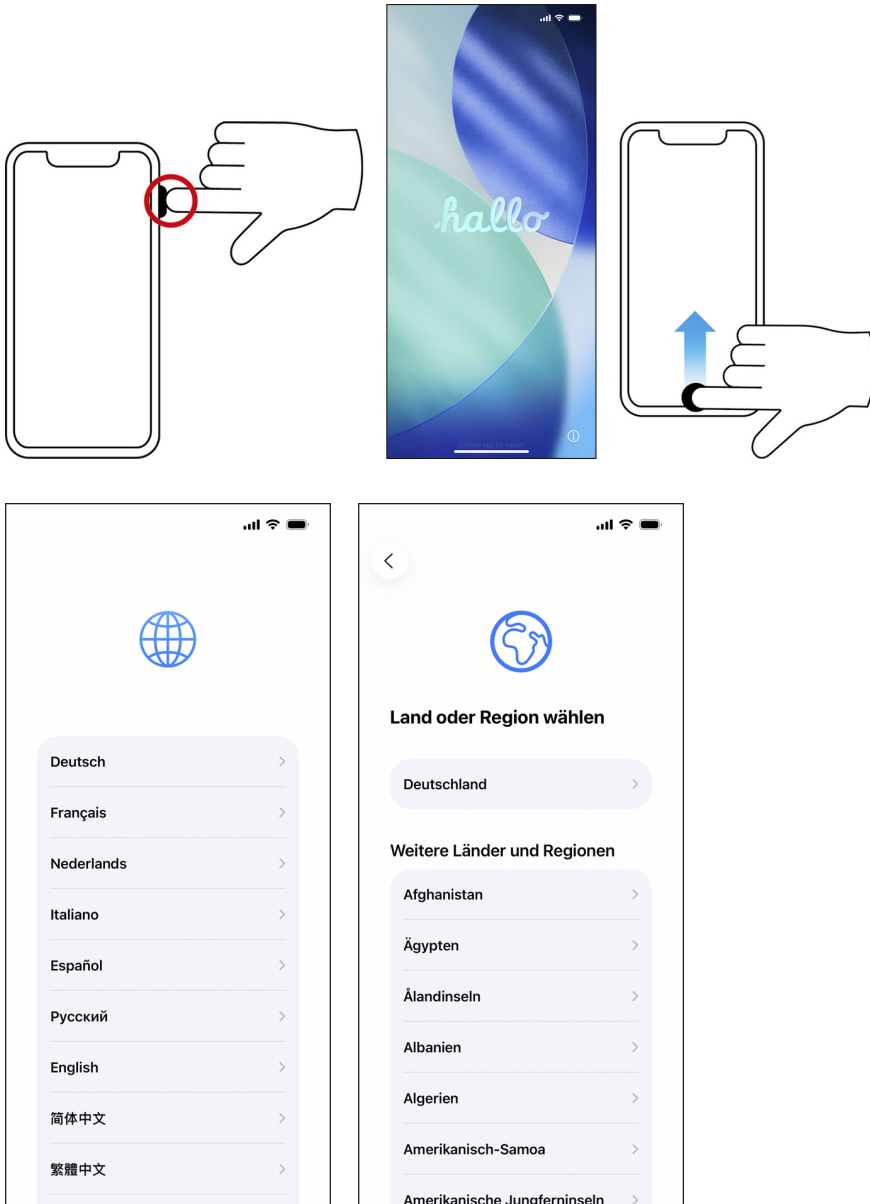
hallo

Swipe up to open

Deutsch
Français
Nederlands
Italiano
Español
Русский
English
简体中文
繁體中文

Land oder Region wählen

Deutschland

Weitere Länder und Regionen

Afghanistan
Ägypten
Ålandinseln
Albanien
Algerien
Amerikanisch-Samoa
Amerikanische Jungferninseln